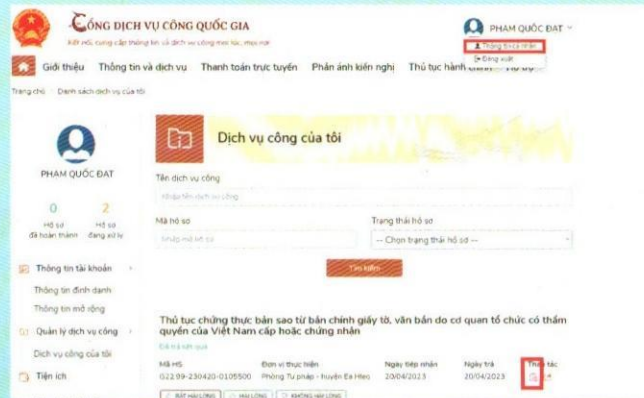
CỔNG DỊCH VỤ CÔNG QUỐC GIA
Kết nối, cung cấp thông tin và dịch vụ công mọi lúc, mọi nơi

PHẠM QUỐC ĐẠT
Thông tin cá nhân
Đăng xuất

Giới thiệu Thông tin và dịch vụ Thanh toán trực tuyến Phản ánh kiến nghị Thủ tục hành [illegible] Hỗ trợ

Trang chủ Danh sách dịch vụ của tôi

PHẠM QUỐC ĐẠT

0
Hồ sơ đã hoàn thành

2
Hồ sơ đang xử lý

Thông tin tài khoản
Thông tin định danh
Thông tin mở rộng
Quản lý dịch vụ công
Dịch vụ công của tôi
Tiện ích

Dịch vụ công của tôi

Tên dịch vụ công
Nhập tên dịch vụ công

Mã hồ sơ
Nhập mã hồ sơ

Trạng thái hồ sơ
-- Chọn trạng thái hồ sơ --

Tìm kiếm

Thủ tục chứng thực bản sao từ bản chính giấy tờ, văn bản do cơ quan tổ chức có thẩm quyền của Việt Nam cấp hoặc chứng nhận
Đã trả kết quả

| Mã HS | Đơn vị thực hiện | Ngày tiếp nhận | Ngày trả | Thao tác |
|---|---|---|---|---|
| G22.99-230420-0105500 | Phòng Tư pháp - huyện Ea Hleo | 20/04/2023 | 20/04/2023 | |

RẤT HÀI LÒNG HÀI LÒNG KHÔNG HÀI LÒNG